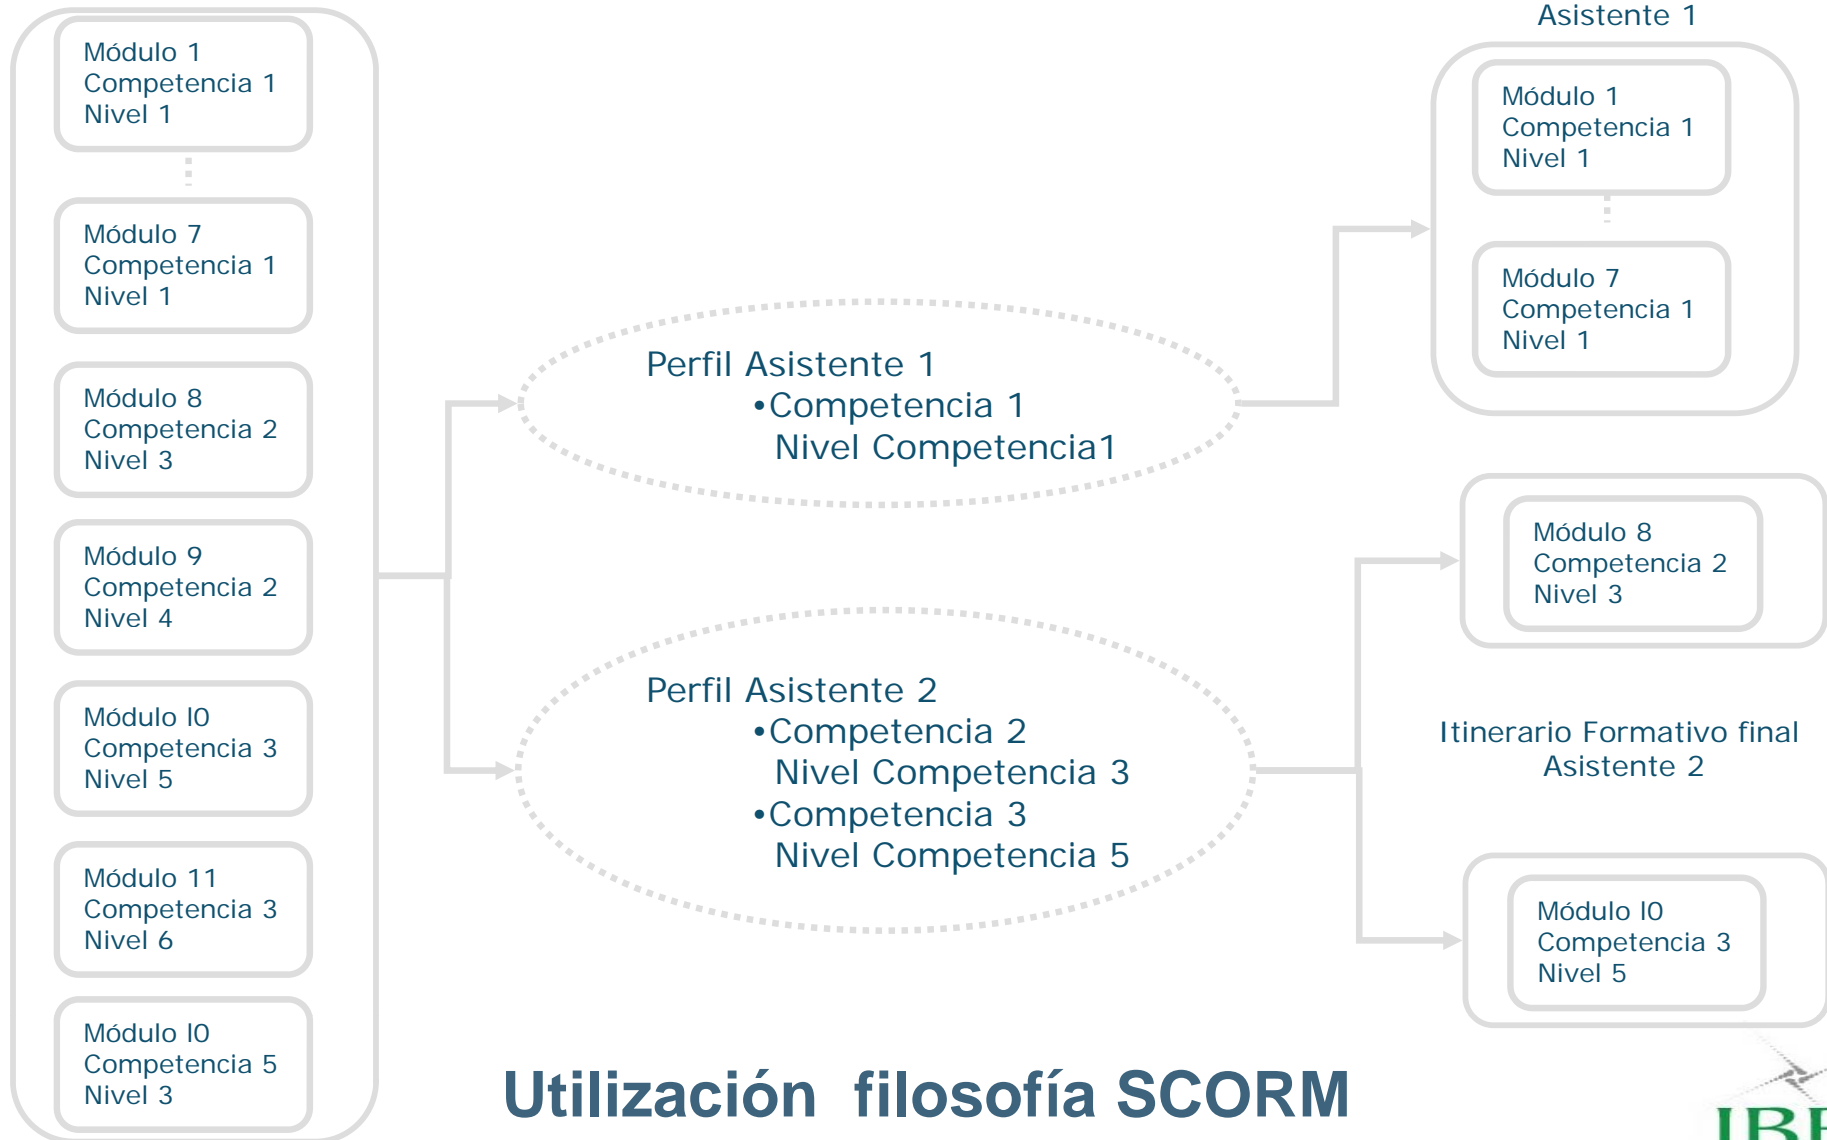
Módulo 1
Competencia 1
Nivel 1

Módulo 7
Competencia 1
Nivel 1

Módulo 8
Competencia 2
Nivel 3

Módulo 9
Competencia 2
Nivel 4

Módulo I0
Competencia 3
Nivel 5

Módulo 11
Competencia 3
Nivel 6

Módulo I0
Competencia 5
Nivel 3

Perfil Asistente 1
•Competencia 1
Nivel Competencia1

Perfil Asistente 2
•Competencia 2
Nivel Competencia 3
•Competencia 3
Nivel Competencia 5

Asistente 1

Módulo 1
Competencia 1
Nivel 1

Módulo 7
Competencia 1
Nivel 1

Módulo 8
Competencia 2
Nivel 3

Itinerario Formativo final
Asistente 2

Módulo I0
Competencia 3
Nivel 5

Utilización filosofía SCORM

IB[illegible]